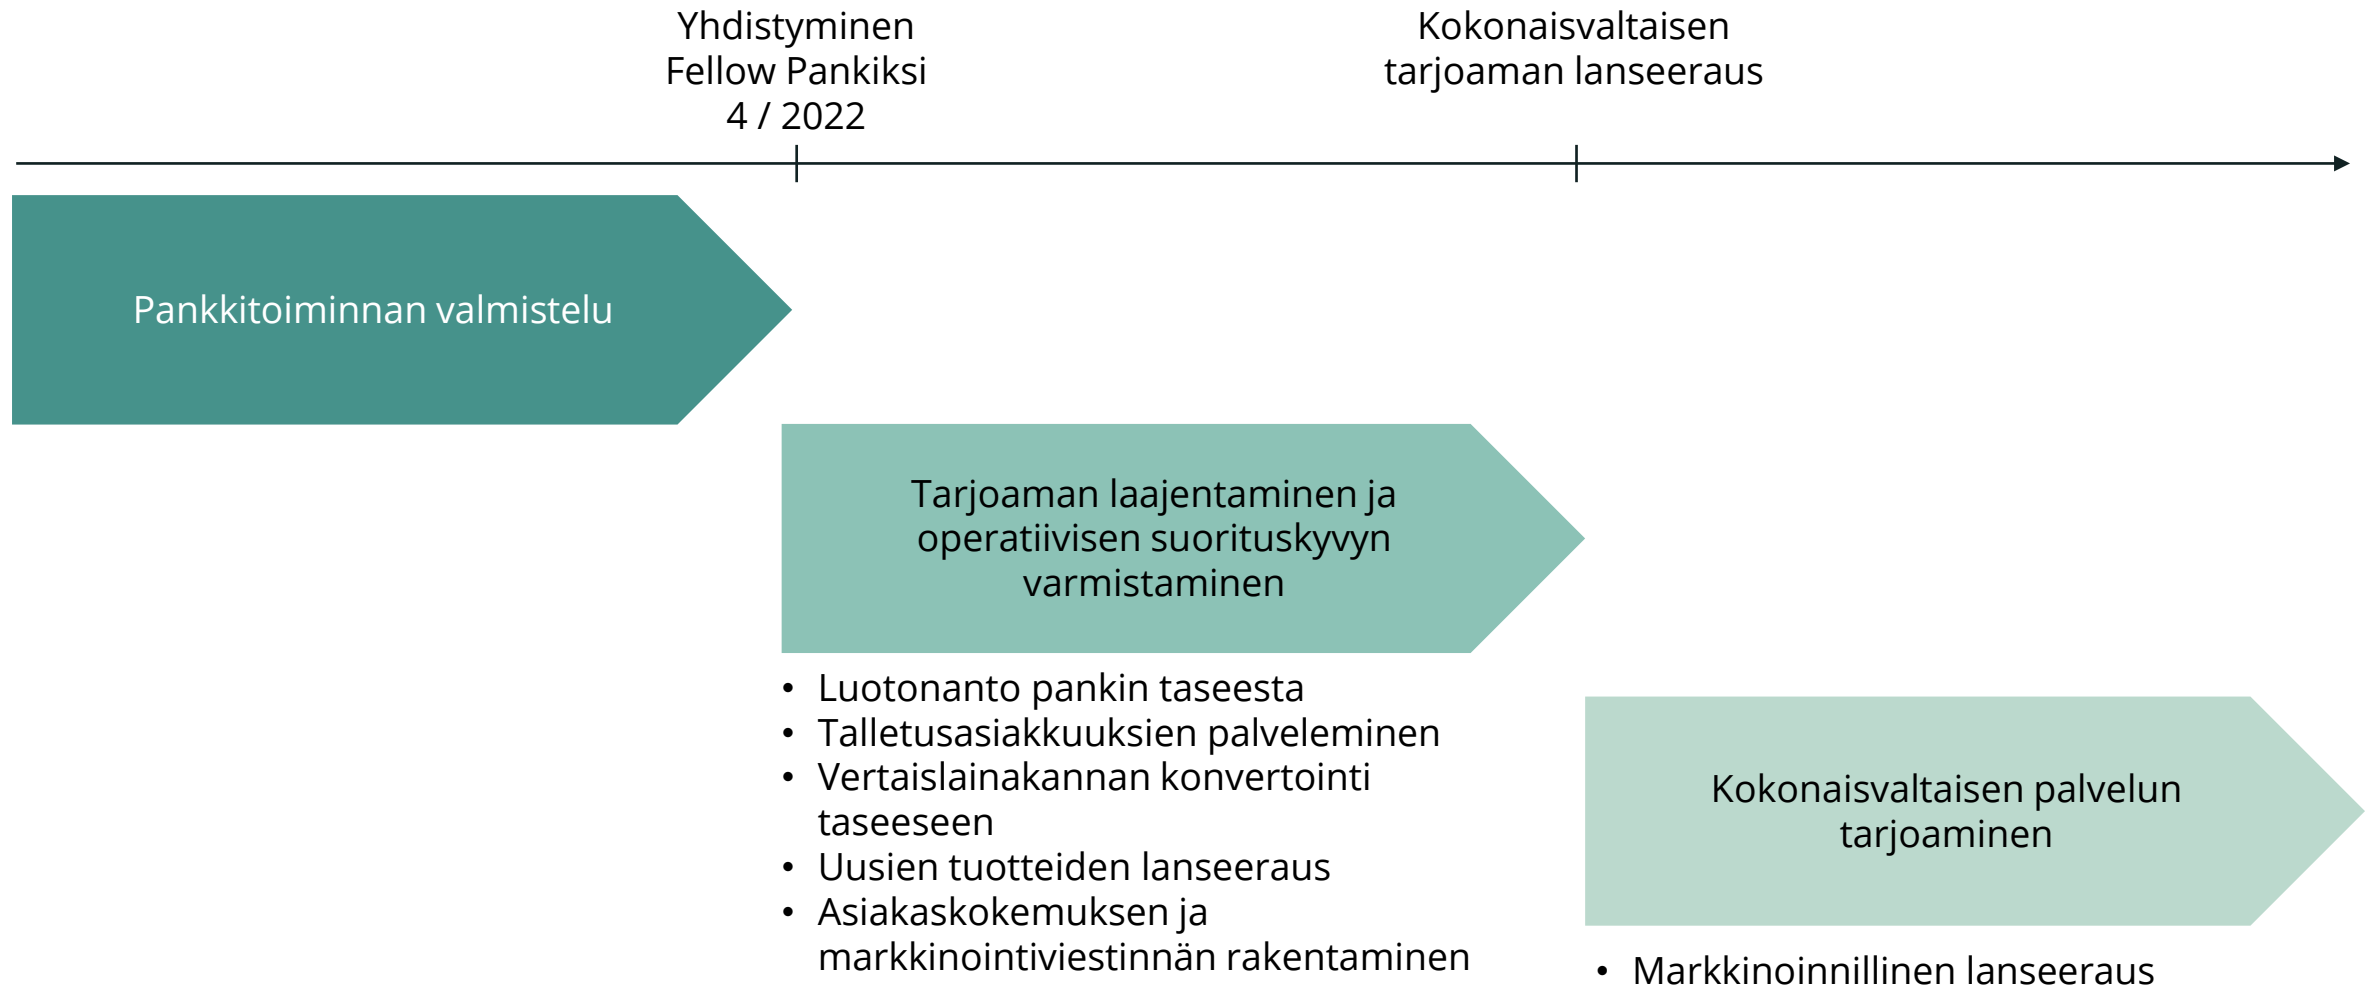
Yhdistyminen Fellow Pankiksi 4 / 2022

Kokonaisvaltaisen tarjoaman lanseeraus

Pankkitoiminnan valmistelu

Tarjoaman laajentaminen ja operatiivisen suorituskyvyn varmistaminen

- Luotonanto pankin taseesta
- Talletusasiakkuuksien palveleminen
- Vertaislainakannan konvertointi taseeseen
- Uusien tuotteiden lanseeraus
- Asiakaskokemuksen ja markkinointiviestinnän rakentaminen

Kokonaisvaltaisen palvelun tarjoaminen

- Markkinoinnillinen lanseeraus